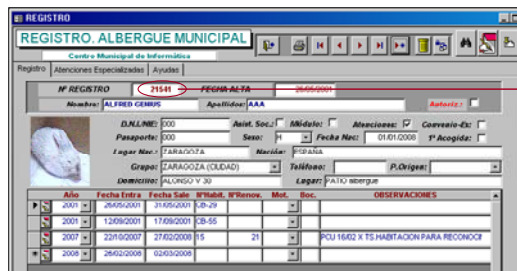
REGISTRO

REGISTRO. ALBERGUE MUNICIPAL

Centro Municipal de Informática

Registro | Atenciones Especializadas | Ayudas

Nº REGISTRO 21541 FECHA ALTA 26/05/2001

Nombre: ALFRED GENIUS Apellidos: AAA Autoriz.:

D.N.I./NIE: 000 Asist. Soc.: Midido: Atenciones: Convenio-Ex:

Pasaporte: 000 Sexo: H Fecha Nac: 01/01/2008 1ª Acogida:

Lugar Nac.: ZARAGOZA Nación: ESPAÑA

Grupo: ZARAGOZA (CIUDAD) Teléfono: P.Origen:

Domicilio: ALONSO V 30 Lugar: PATIO albergue

| | Año | Fecha Entra | Fecha Sale | NºHabit. | NºRenov. | Mot. | Boc. | OBSERVACIONES |
|---|---|---|---|---|---|---|---|---|
| ▶ | 2001 | 26/05/2001 | 31/05/2001 | CB-29 | | | | |
| | 2001 | 12/09/2001 | 17/09/2001 | CB-55 | | | | |
| | 2007 | 22/10/2007 | 27/02/2008 | 15 | 21 | | | PCU 16/02 X TS.HABITACION PARA RECONOCI |
| * | 2008 | 26/02/2008 | 02/03/2008 | | | | | |